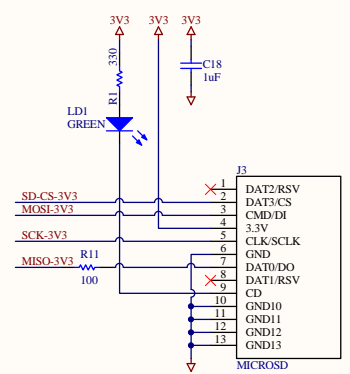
3V3
3V3
3V3
330
R1
C18
1uF
LD1
GREEN
J3
SD-CS-3V3
MOSI-3V3
SCK-3V3
MISO-3V3
R11
100
1
2
3
4
5
6
7
8
9
10
11
12
13
DAT2/RSV
DAT3/CS
CMD/DI
3.3V
CLK/SCLK
GND
DAT0/DO
DAT1/RSV
CD
GND10
GND11
GND12
GND13
MICROSD